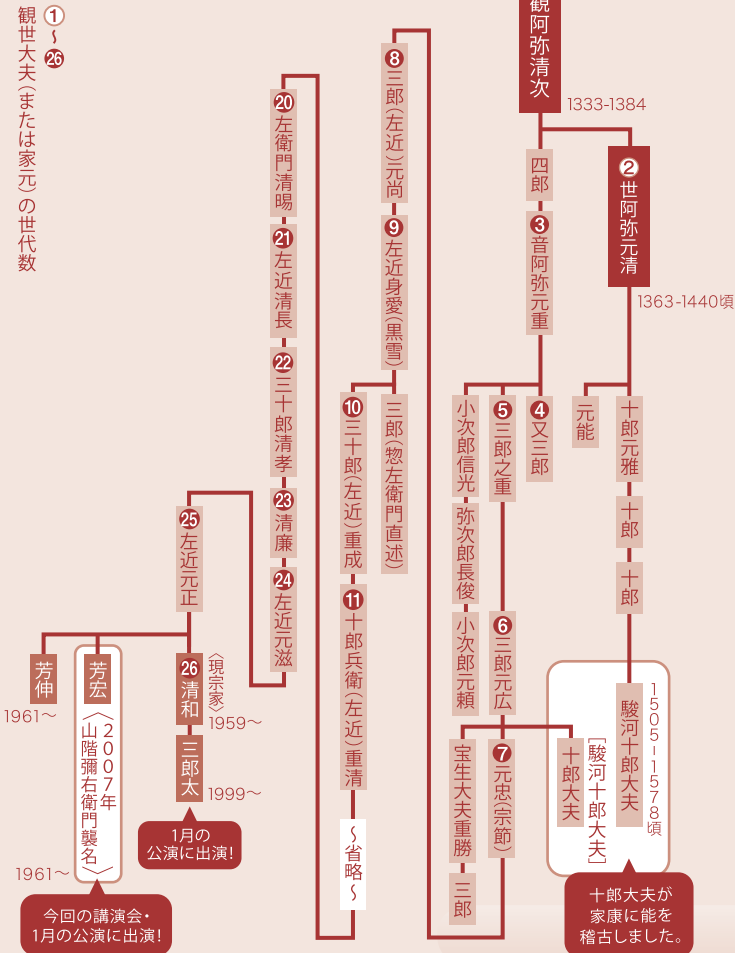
①〜㉖ 観世大夫(または家元)の世代数

観阿弥清次
1333-1384

四郎

❷世阿弥元清
1363-1440頃

❸音阿弥元重

小次郎信光
❺三郎之重
❹又三郎

元能
十郎元雅
十郎
十郎

弥次郎長俊
小次郎元頼

❻三郎元広

宝生大夫重勝
三郎
❼元忠(宗節)
十郎大夫

駿河十郎大夫
1505-1578頃
〔駿河十郎大夫〕

十郎大夫が家康に能を稽古しました。

❽三郎(左近)元尚
❾左近身愛(黒雪)
❿三十郎(左近)重成
三郎(惣左衛門直述)
⓫十郎兵衛(左近)重清
〜省略〜

⑳左衛門清暘
㉑左近清長
㉒三十郎清孝
㉓清廉
㉔左近元滋

㉕左近元正

芳伸
1961〜

芳宏
〈2007年 山階彌右衛門襲名〉
1961〜

今回の講演会・1月の公演に出演!

㉖清和 〈現宗家〉
1959〜

三郎太
1999〜

1月の公演に出演!